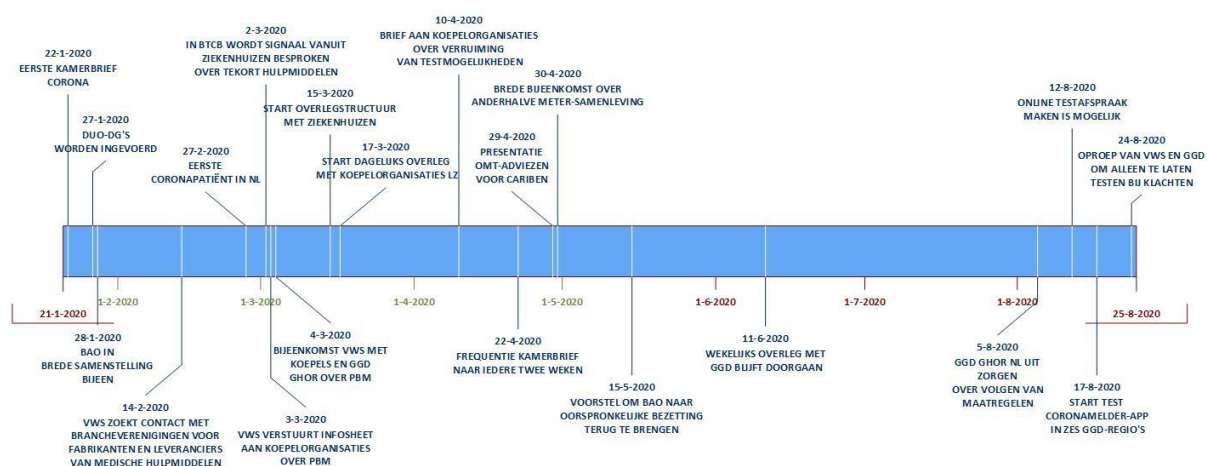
22-1-2020
EERSTE KAMERBRIEF
CORONA

27-1-2020
DUO-DG'S
WORDEN INGEVOERD

27-2-2020
EERSTE
CORONAPATIËNT IN NL

2-3-2020
IN BTCB WORDT SIGNAAL VANUIT
ZIEKENHUIZEN BESPROKEN
OVER TEKORT HULPMIDDELEN

15-3-2020
START OVERLEGSTRUCTUUR
MET ZIEKENHUIZEN

17-3-2020
START DAGELIJKS OVERLEG
MET KOEPELORGANISATIES LZ

10-4-2020
BRIEF AAN KOEPELORGANISATIES
OVER VERRUIMING
VAN TESTMOGELIJKHEDEN

29-4-2020
PRESENTATIE
OMT-ADVIEZEN
VOOR CARIBEN

30-4-2020
BREDE BIJEENKOMST OVER
ANDERHALVE METER-SAMENLEVING

12-8-2020
ONLINE TESTAFSPRAAK
MAKEN IS MOGELIJK

24-8-2020
OPROEP VAN VWS EN GGD
OM ALLEEN TE LATEN
TESTEN BIJ KLACHTEN

21-1-2020

1-2-2020

1-3-2020

1-4-2020

1-5-2020

1-6-2020

1-7-2020

1-8-2020

25-8-2020

28-1-2020
BAO IN
BREDE SAMENSTELLING
BIJEEN

14-2-2020
VWS ZOEKT CONTACT MET
BRANCHEVERENIGINGEN VOOR
FABRIKANTEN EN LEVERANCIERS
VAN MEDISCHE HULPMIDDELEN

3-3-2020
VWS VERSTUURT INFOSHEET
AAN KOEPELORGANISATIES
OVER PBM

4-3-2020
BIJEENKOMST VWS MET
KOEPELS EN GGD
GHOR OVER PBM

22-4-2020
FREQUENTIE KAMERBRIEF
NAAR IEDERE TWEE WEKEN

15-5-2020
VOORSTEL OM BAO NAAR
OORSPRONKELIJKE BEZETTING
TERUG TE BRENGEN

11-6-2020
WEKELIJKS OVERLEG MET
GGD BLIJFT DOORGAAN

5-8-2020
GGD GHOR NL UIT
ZORGEN
OVER VOLGEN VAN
MAATREGELEN

17-8-2020
START TEST
CORONAMELDER-APP
IN ZES GGD-REGIO'S